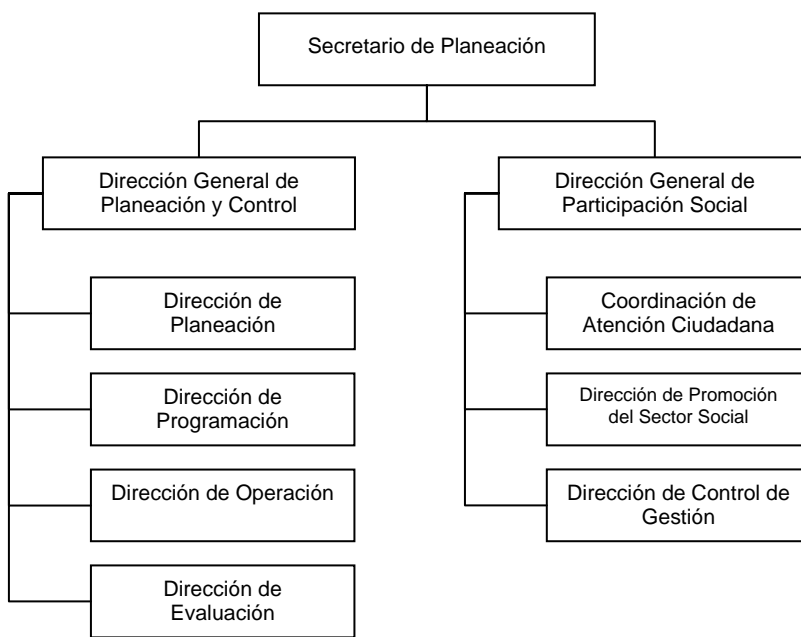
Secretario de Planeación

Dirección General de Planeación y Control

Dirección de Planeación

Dirección de Programación

Dirección de Operación

Dirección de Evaluación

Dirección General de Participación Social

Coordinación de Atención Ciudadana

Dirección de Promoción del Sector Social

Dirección de Control de Gestión